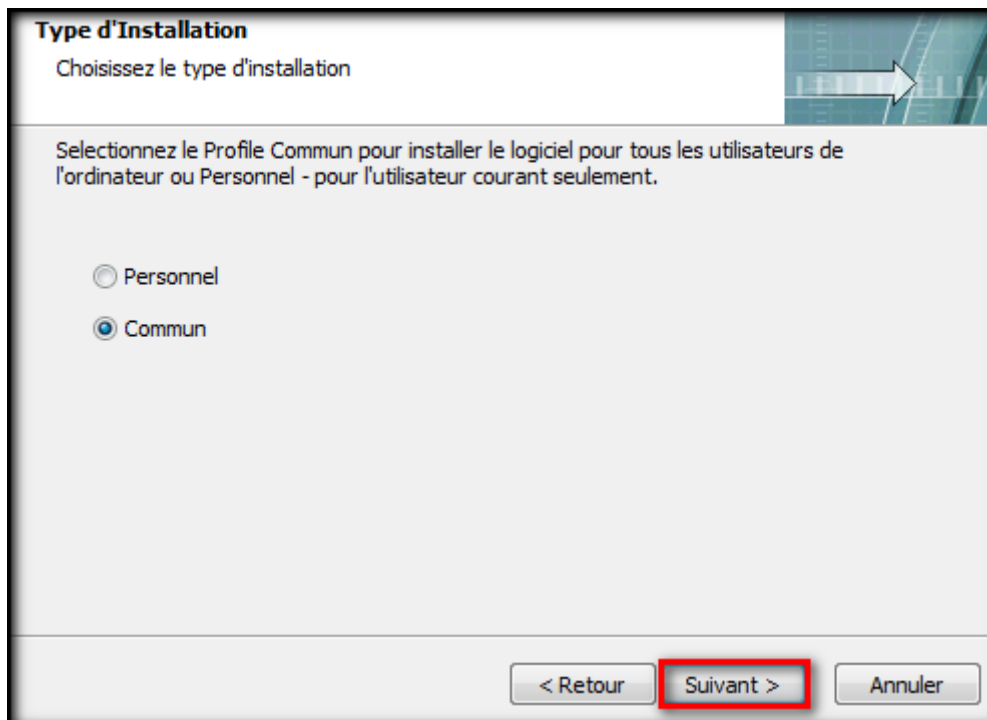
Type d'Installation

Choisissez le type d'installation

Selectionnez le Profile Commun pour installer le logiciel pour tous les utilisateurs de l'ordinateur ou Personnel - pour l'utilisateur courant seulement.

Personnel

Commun

< Retour

Suivant >

Annuler